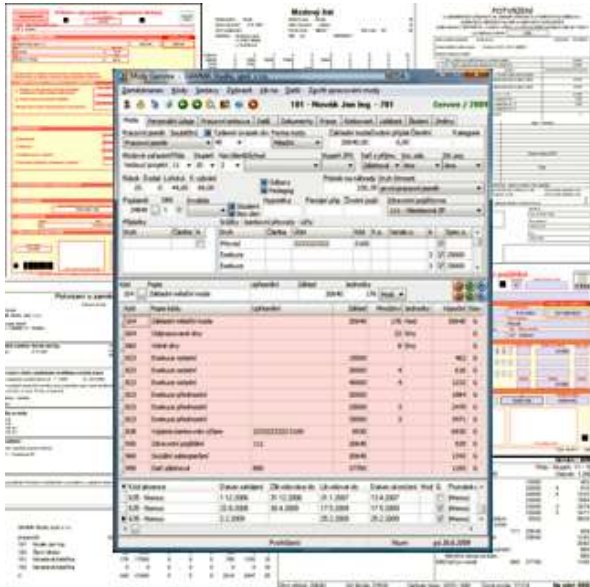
Mzdový list

POTVRZENÍ

Mzdy Gamma

Zaměstnanec  Mzdy  Sestavy  Zpracování  Okno  Další  Zpětné zpracování mzdy

181 - Novák Jan Ing. - 181

Gamma / 2009

Mzda

Pracovní poměr

Základní mzda

Přesčasy

Sazba

Dovolená

Nemoc

Základní mzdové složky

Prémie

Náhrada

Celkem

Potvrzení o zaměstnání

Kód  Název  Začátek  Konec  Poznámka

Prohlížení  Nový  od 28.6.2009